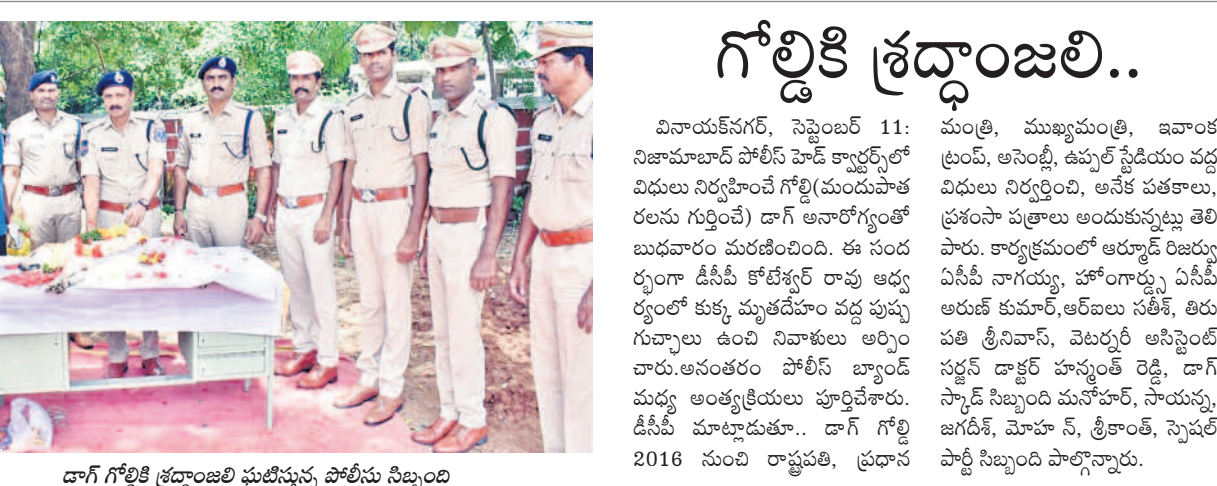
గోల్డికి శ్రద్ధాంజలి..

వినాయక్‌నగర్, సెప్టెంబర్ 11: నిజామాబాద్ పోలీస్ హెడ్ క్వార్టర్స్‌లో విధులు నిర్వహించే గోల్డి(మందుపాతరలను గుర్తించే) డాగ్ అనారోగ్యంతో బుధవారం మరణించింది. ఈ సందర్భంగా డీసీపీ కోటేశ్వర్ రావు ఆధ్వర్యంలో కుక్క మృతదేహం వద్ద పుష్పగుచ్ఛాలు ఉంచి నివాళులు అర్పించారు.అనంతరం పోలీస్ బ్యాండ్ మధ్య అంత్యక్రియలు పూర్తిచేశారు. డీసీపీ మాట్లాడుతూ.. డాగ్ గోల్డి 2016 నుంచి రాష్ట్రపతి, ప్రధాన మంత్రి, ముఖ్యమంత్రి, ఇవాంక ట్రంప్, అసెంబ్లీ, ఉప్పల్ స్టేడియం వద్ద విధులు నిర్వర్తించి, అనేక పతకాలు, ప్రశంసా పత్రాలు అందుకున్నట్లు తెలిపారు. కార్యక్రమంలో ఆర్మూడ్ రిజర్వు ఏసీపీ నాగయ్య, హోంగార్డ్సు ఏసీపీ అరుణ్ కుమార్,ఆర్ఐలు సతీశ్, తిరుపతి శ్రీనివాస్, వెటర్నరీ అసిస్టెంట్ సర్జన్ డాక్టర్ హన్మంత్ రెడ్డి, డాగ్ స్క్వాడ్ సిబ్బంది మనోహర్, సాయన్న, జగదీశ్, మోహ న్, శ్రీకాంత్, స్పెషల్ పార్టీ సిబ్బంది పాల్గొన్నారు.

డాగ్ గోల్డికి శ్రద్ధాంజలి ఘటిస్తున్న పోలీసు సిబ్బంది